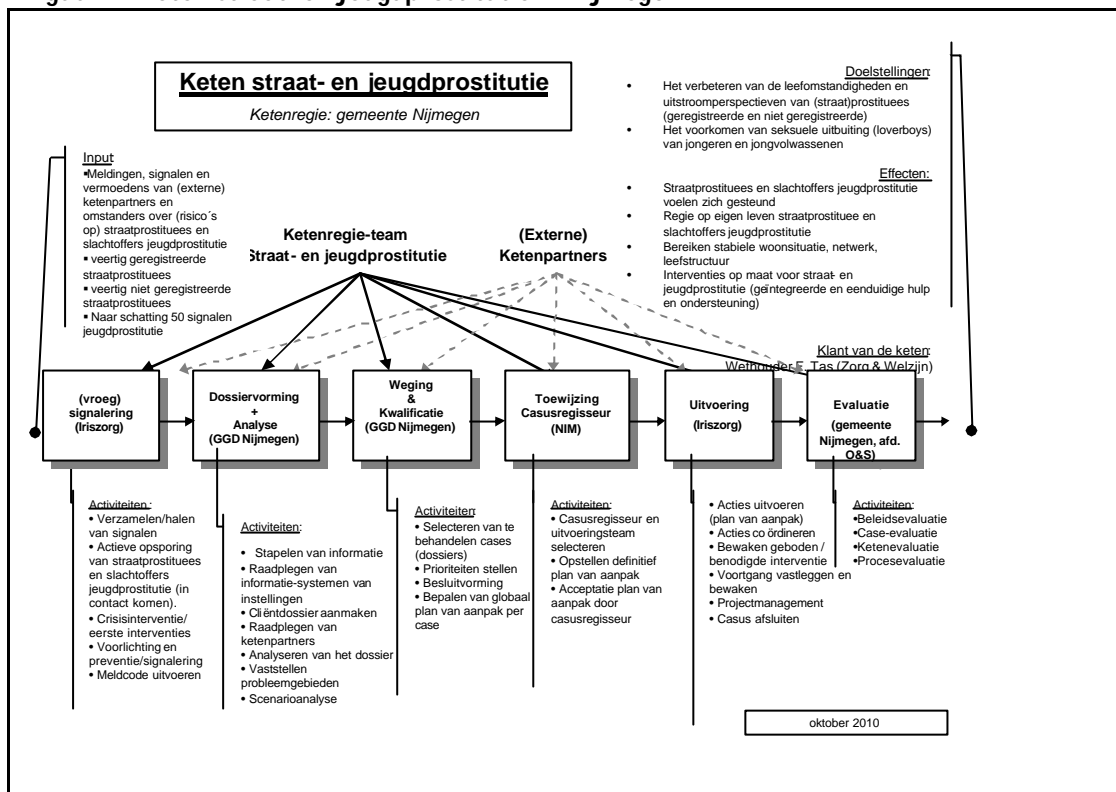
Keten straat- en jeugdprostitutie

Ketenregie: gemeente Nijmegen

Doelstellingen:
• Het verbeteren van de leefomstandigheden en uitstroomperspectieven van (straat)prostituees (geregistreerde en niet geregistreerde)
• Het voorkomen van seksuele uitbuiting (loverboys) van jongeren en jongvolwassenen

Effecten:
• Straatprostituees en slachtoffers jeugdprostitutie voelen zich gesteund
• Regie op eigen leven straatprostituee en slachtoffers jeugdprostitutie
• Bereiken stabiele woonsituatie, netwerk, leefstructuur
• Interventies op maat voor straat- en jeugdprostitutie (geïntegreerde en eenduidige hulp en ondersteuning)

Input:
▪Meldingen, signalen en vermoedens van (externe) ketenpartners en omstanders over (risico´s op) straatprostituees en slachtoffers jeugdprostitutie
▪ veertig geregistreerde straatprostituees
▪ veertig niet geregistreerde straatprostituees
▪ Naar schatting 50 signalen jeugdprostitutie

Ketenregie-team
Straat- en jeugdprostitutie

(Externe)
Ketenpartners

Klant van de keten:
Wethouder F. Tas (Zorg & Welzijn)

(vroeg) signalering (Iriszorg)

Dossiervorming + Analyse (GGD Nijmegen)

Weging & Kwalificatie (GGD Nijmegen)

Toewijzing Casusregisseur (NIM)

Uitvoering (Iriszorg)

Evaluatie (gemeente Nijmegen, afd. O&S)

Activiteiten:
• Verzamelen/halen van signalen
• Actieve opsporing van straatprostituees en slachtoffers jeugdprostitutie (in contact komen).
• Crisisinterventie/ eerste interventies
• Voorlichting en preventie/signalering
• Meldcode uitvoeren

Activiteiten:
• Stapelen van informatie
• Raadplegen van informatie-systemen van instellingen
• Cliëntdossier aanmaken
• Raadplegen van ketenpartners
• Analyseren van het dossier
• Vaststellen probleemgebieden
• Scenarioanalyse

Activiteiten:
• Selecteren van te behandelen cases (dossiers)
• Prioriteiten stellen
• Besluitvorming
• Bepalen van globaal plan van aanpak per case

Activiteiten:
• Casusregisseur en uitvoeringsteam selecteren
• Opstellen definitief plan van aanpak
• Acceptatie plan van aanpak door casusregisseur

• Acties uitvoeren (plan van aanpak)
• Acties coördineren
• Bewaken geboden / benodigde interventie
• Voortgang vastleggen en bewaken
• Projectmanagement
• Casus afsluiten

Activiteiten:
•Beleidsevaluatie
•Case-evaluatie
•Ketenevaluatie
•Procesevaluatie

oktober 2010